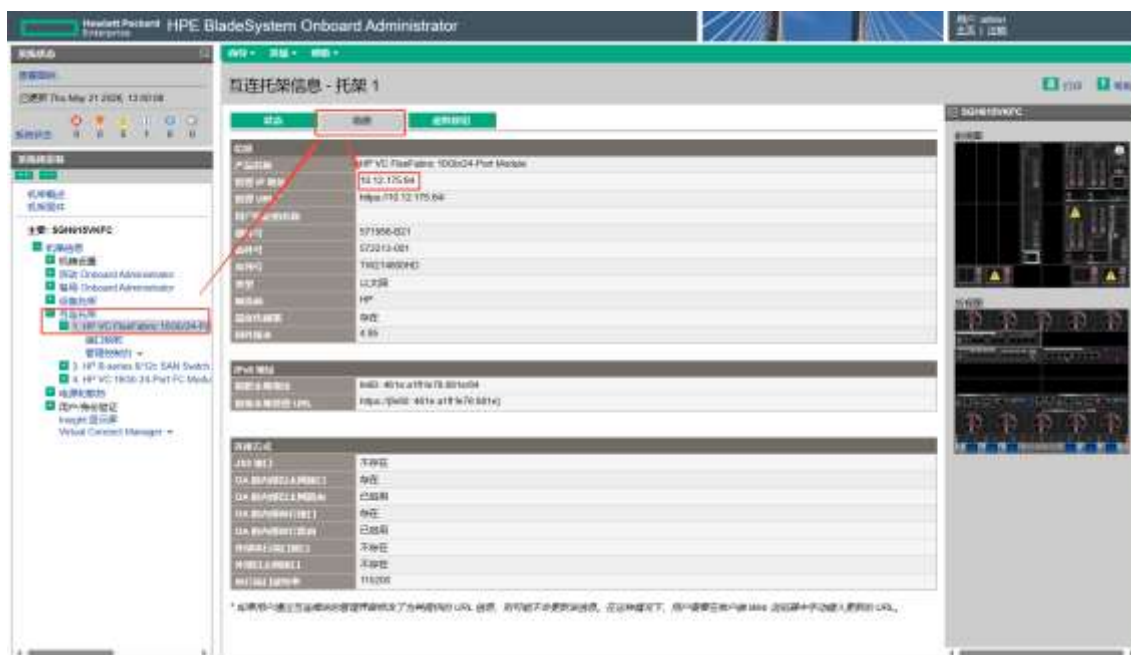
Hewlett Packard Enterprise HPE BladeSystem Onboard Administrator

用户: admin
主页 | 注销

系统状态

已更新 Thu May 21 2026, 13:00:08

系统状态

系统和设备

机架概述
机架固件

主要: SGH915VKFC
机柜信息
机柜设置
活动 Onboard Administrator
备用 Onboard Administrator
设备托架
互连托架
1. HP VC FlexFabric 10Gb/24-Port
端口映射
管理控制台
3. HP B-series 8/12c SAN Switch
4. HP VC 16Gb 24-Port FC Module
电源和散热
用户/身份验证
Insight 显示屏
Virtual Connect Manager

选项 帮助

互连托架信息 - 托架 1

打印 帮助

状态 信息 虚拟按钮

| 信息 | |
|---|---|
| 产品名称 | HP VC FlexFabric 10Gb/24-Port Module |
| 管理 IP 地址 | 10.12.175.64 |
| 管理 URL | https://10.12.175.64 |
| 用户分配的名称 | |
| 部件号 | 571956-B21 |
| 备件号 | 572213-001 |
| 序列号 | TW21480OHD |
| 类型 | 以太网 |
| 制造商 | HP |
| 固件 | 存在 |
| 固件版本 | 4.85 |

| IPv6 地址 | |
|---|---|
| | fe80::461e:a1ff:fe78:801e/64 |
| | https://[fe80::461e:a1ff:fe78:801e] |

| 端口 | |
|---|---|
| | 不存在 |
| | 存在 |
| | 已启用 |
| | 存在 |
| | 已启用 |
| | 不存在 |
| | 不存在 |
| | 115200 |

* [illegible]

SGH915VKFC